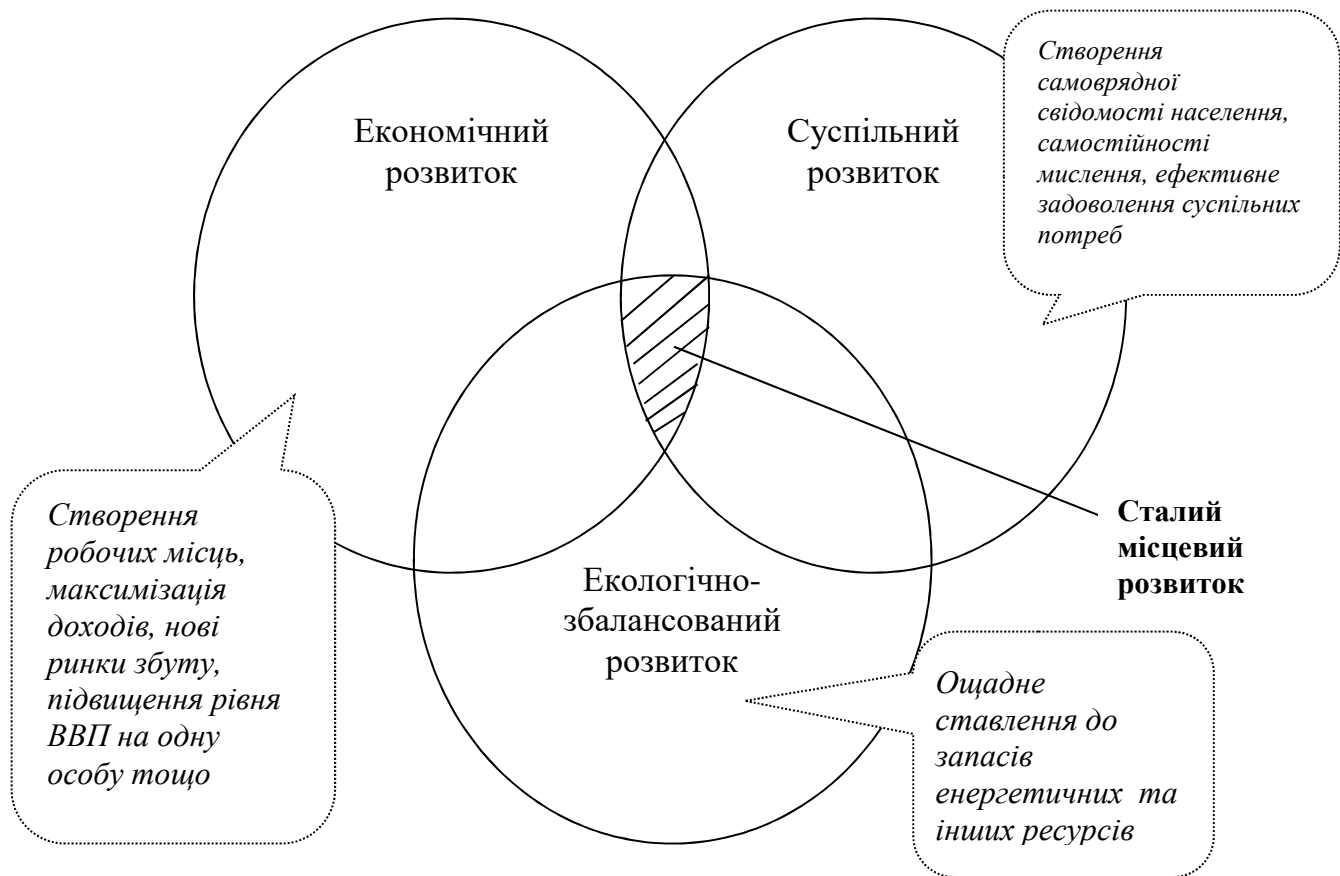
Економічний розвиток

Суспільний розвиток

Створення самоврядної свідомості населення, самостійності мислення, ефективне задоволення суспільних потреб

Створення робочих місць, максимізація доходів, нові ринки збуту, підвищення рівня ВВП на одну особу тощо

Сталий місцевий розвиток

Екологічно-збалансований розвиток

Ощадне ставлення до запасів енергетичних та інших ресурсів